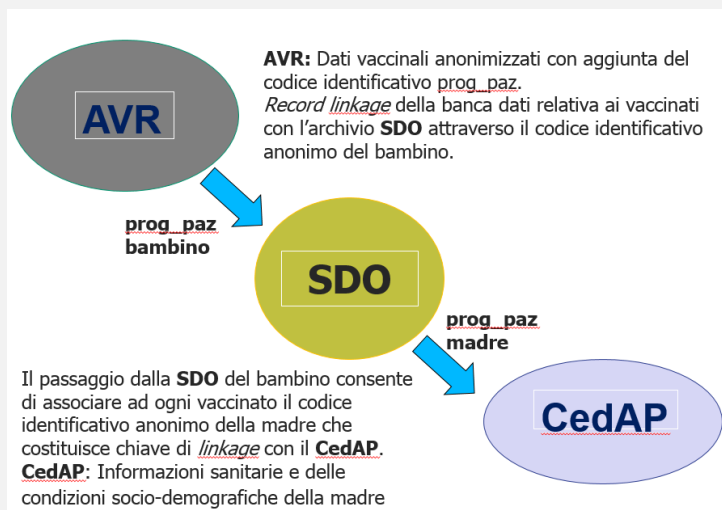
AVR

AVR: Dati vaccinali anonimizzati con aggiunta del codice identificativo prog_paz.
*Record linkage* della banca dati relativa ai vaccinati con l'archivio SDO attraverso il codice identificativo anonimo del bambino.

prog_paz
bambino

SDO

prog_paz
madre

Il passaggio dalla SDO del bambino consente di associare ad ogni vaccinato il codice identificativo anonimo della madre che costituisce chiave di *linkage* con il CedAP.
CedAP: Informazioni sanitarie e delle condizioni socio-demografiche della madre

CedAP